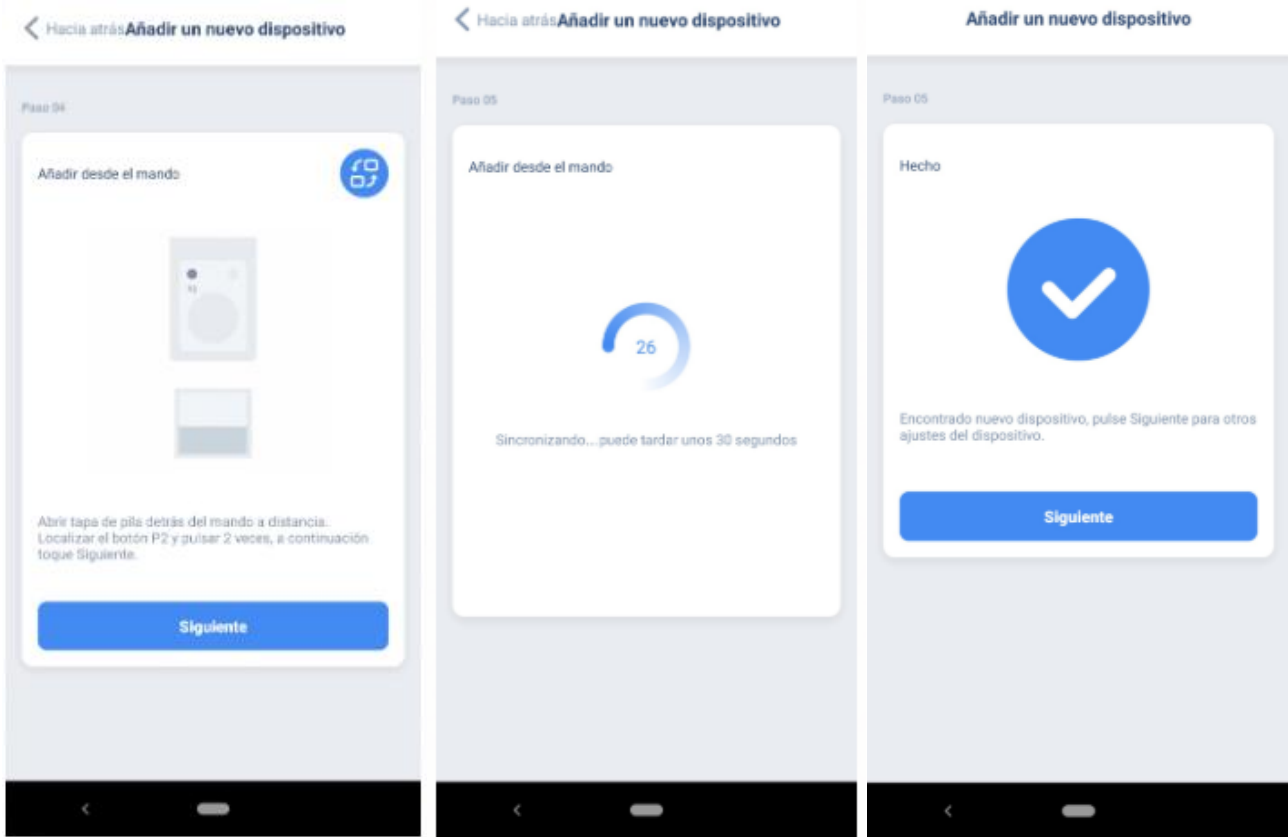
Hacia atrás Añadir un nuevo dispositivo

Paso 04

Añadir desde el mando

P2

Abrir tapa de pila detrás del mando a distancia. Localizar el botón P2 y pulsar 2 veces, a continuación toque Siguiente.

Siguiente

Hacia atrás Añadir un nuevo dispositivo

Paso 05

Añadir desde el mando

26

Sincronizando....puede tardar unos 30 segundos

Añadir un nuevo dispositivo

Paso 05

Hecho

Encontrado nuevo dispositivo, pulse Siguiente para otros ajustes del dispositivo.

Siguiente